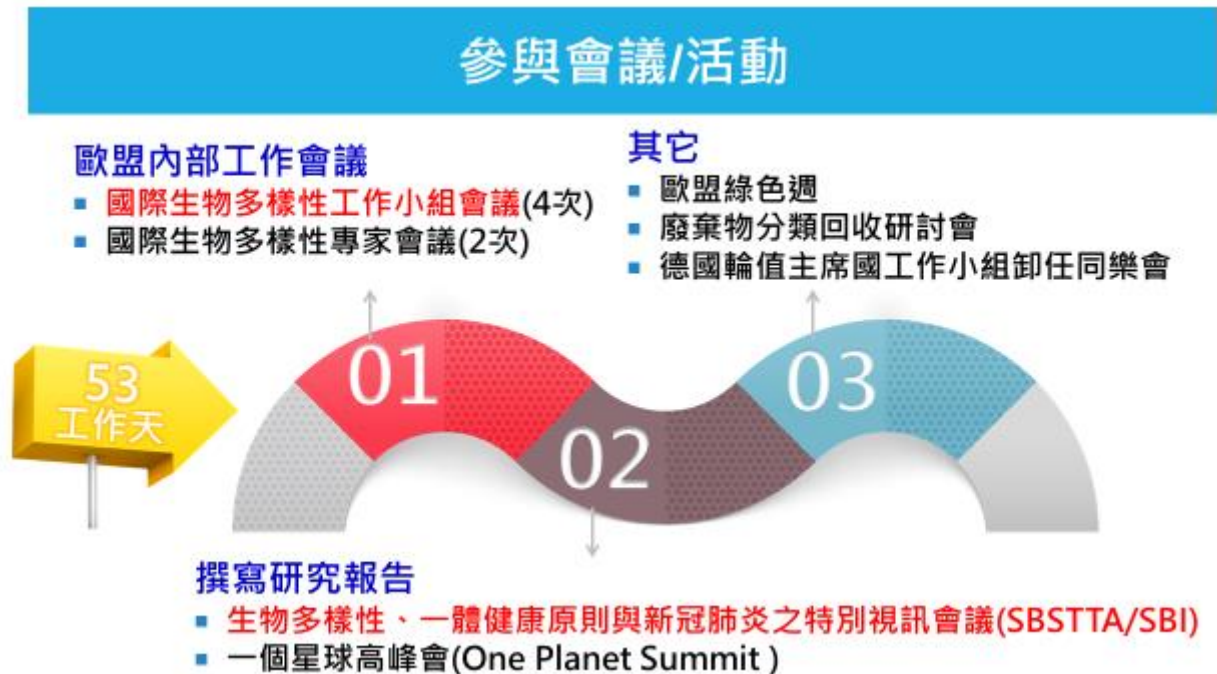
參與會議/活動

歐盟內部工作會議
- 國際生物多樣性工作小組會議(4次)
- 國際生物多樣性專家會議(2次)

其它
- 歐盟綠色週
- 廢棄物分類回收研討會
- 德國輪值主席國工作小組卸任同樂會

53
工作天

01

02

03

撰寫研究報告
- 生物多樣性、一體健康原則與新冠肺炎之特別視訊會議(SBSTTA/SBI)
- 一個星球高峰會(One Planet Summit )